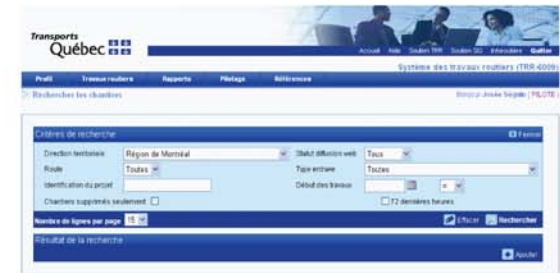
Transports
Québec

Accueil Aide Soutien TRR Soutien SD Intervenlans Quitter

Système des travaux routiers (TRR-6009)

Profil Travaux routiers Rapports Pilotage Références

Rechercher les chantiers

Bonjour Josée Ségalin | PILOTE

Critères de recherche

Fermer

Direction territoriale Région de Montréal

Statut diffusion web Tous

Route Toutes

Type entrave Toutes

Identification du projet

Début des travaux =

Chantiers supprimés seulement

72 dernières heures

Nombre de lignes par page 15

Effacer Rechercher

Résultat de la recherche

Ajouter